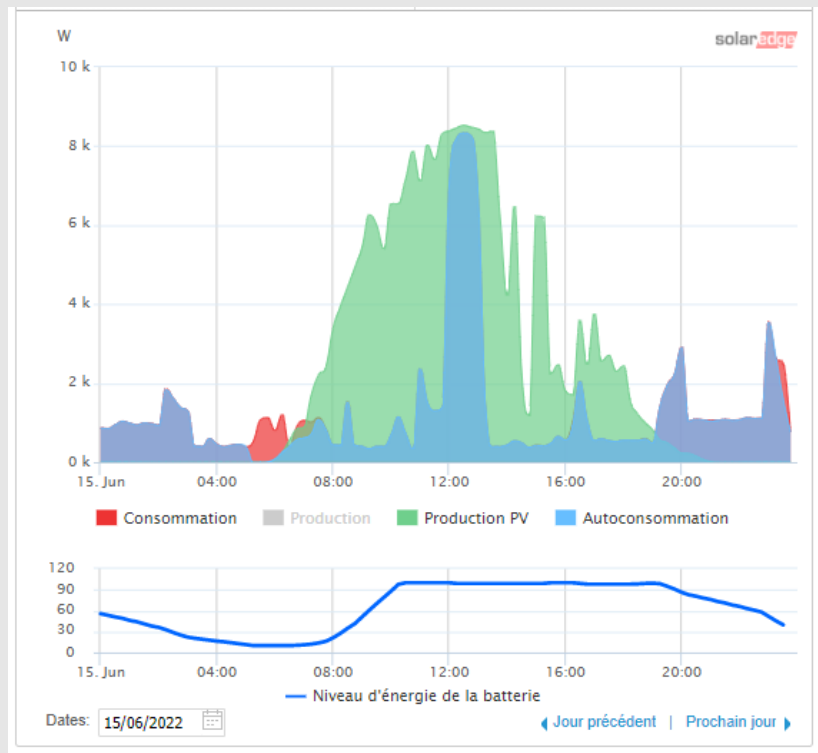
W

solaredge

10 k
8 k
6 k
4 k
2 k
0 k

15. Jun 04:00 08:00 12:00 16:00 20:00

Consommation Production Production PV Autoconsommation

120
90
60
30
0

15. Jun 04:00 08:00 12:00 16:00 20:00

Niveau d'énergie de la batterie

Dates: 15/06/2022

Jour précédent | Prochain jour